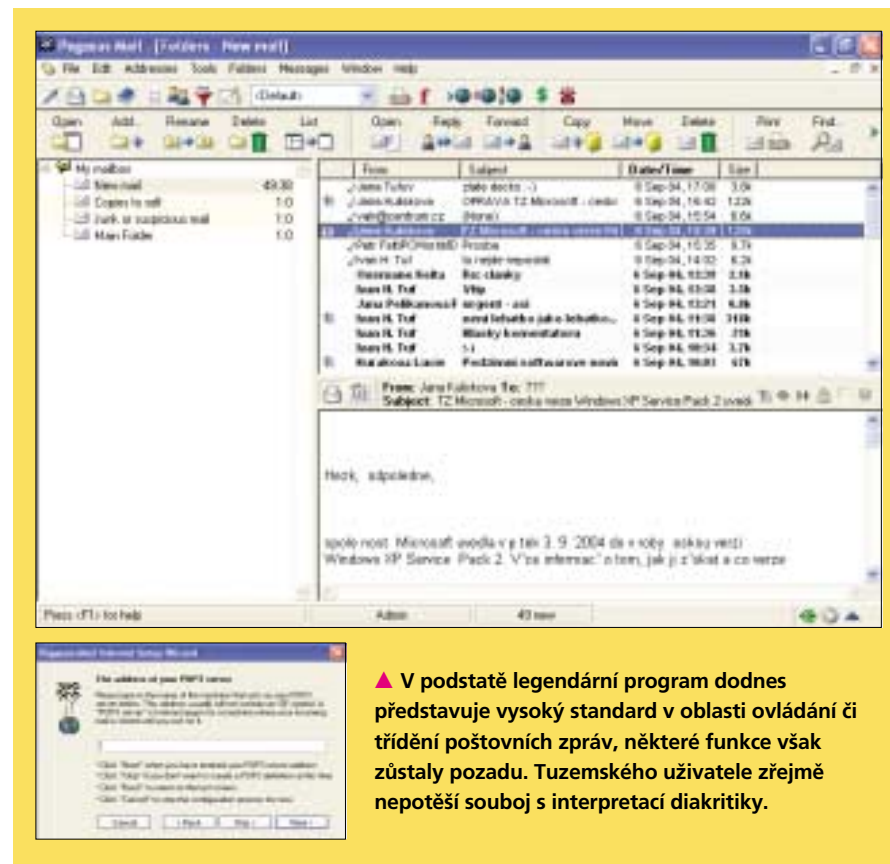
Pegasus Mail - [Folders - New mail]

File Edit Addresses Tools Folders Messages Window Help

<Default>

Open Add... Rename Delete List Open Reply Forward Copy Move Delete Print Find...

My mailbox
New mail 49.30
Copies to self 1:0
Junk or suspicious mail 1:0
Main Folder 1:0

| From | Subject | Date/Time | Size |
|---|---|---|---|
| Jana Tufov | plato docka :-) | 6 Sep 04, 17:08 | 3.6k |
| Jana Kubikova | OPRAVA TZ Microsoft - cesko | 6 Sep 04, 16:42 | 1.22k |
| vaic@centrum.cz | (None) | 6 Sep 04, 15:54 | 8.6k |
| Jana Kubikova | TZ Microsoft - ceska verze W | 6 Sep 04, 15:38 | 1.22k |
| Petr PabPCWorldD | Prosba | 6 Sep 04, 15:35 | 9.7k |
| Ivan H. Tuf | to nejde inepodat | 6 Sep 04, 14:02 | 6.2k |
| Vesmane Nelta | Re: clanky | 6 Sep 04, 13:39 | 2.1k |
| Ivan H. Tuf | Vtip | 6 Sep 04, 13:38 | 3.3k |
| Jana Pelikanova | urgent - asi | 6 Sep 04, 13:21 | 6.3k |
| Ivan H. Tuf | nova lehatko jako lehatko... | 6 Sep 04, 11:38 | 318k |
| Ivan H. Tuf | Hlasky komentatora | 6 Sep 04, 11:26 | 21k |
| Ivan H. Tuf | :-) | 6 Sep 04, 10:34 | 3.7k |
| Harakova Lucie | Pozdravni softwarove novin | 6 Sep 04, 10:01 | 47k |

From: Jana Kubikova To: ???
Subject: TZ Microsoft - ceska verze Windows XP Service Pack 2 uvadi

Hezk, odpoledne,

spole nost Microsoft uvodila v p tek 3. 9. 2004 da v roby esk ou verzi Windows XP Service Pack 2. V'ce informac' o tom, jak ji z'skat a co verze

Press <F1> for help Admin 43 new

Pegasus Mail Internet Setup Wizard

The address of your POP3 server

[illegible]

Cancel < Back Skip > Next >

▲ V podstatě legendární program dodnes představuje vysoký standard v oblasti ovládání či třídění poštovních zpráv, některé funkce však zůstaly pozadu. Tuzemského uživatele zřejmě nepotěší souboj s interpretací diakritiky.